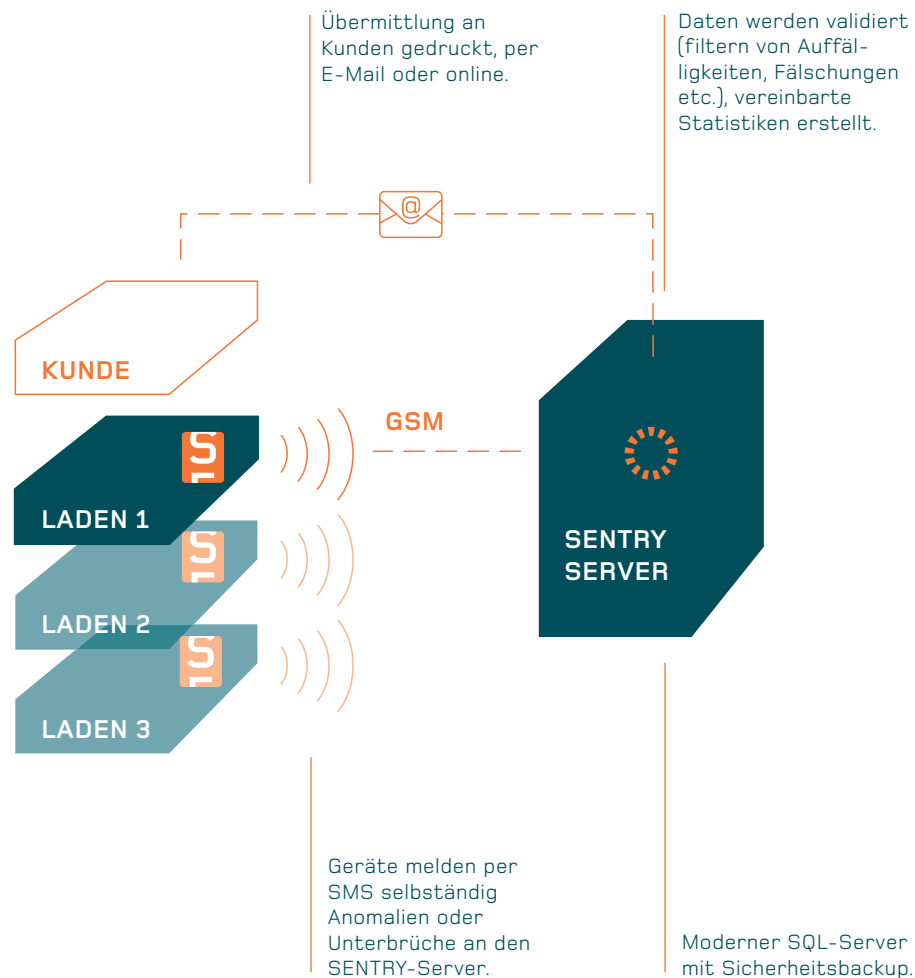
Übermittlung an Kunden gedruckt, per E-Mail oder online.

Daten werden validiert (filtern von Auffälligkeiten, Fälschungen etc.), vereinbarte Statistiken erstellt.

@

KUNDE

GSM

LADEN 1

LADEN 2

LADEN 3

SENTRY SERVER

Geräte melden per SMS selbständig Anomalien oder Unterbrüche an den SENTRY-Server.

Moderner SQL-Server mit Sicherheitsbackup.